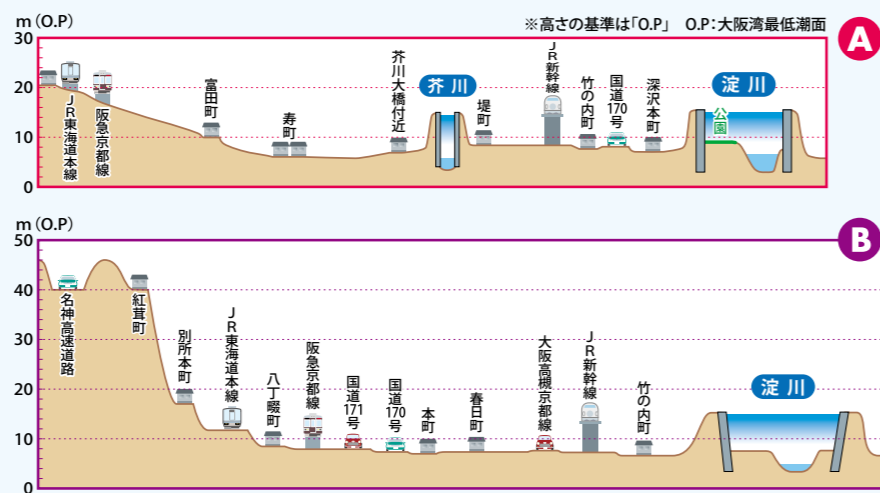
m（O.P）

※高さの基準は「O.P」　O.P：大阪湾最低潮面

A

30
20
10
0

JR東海道本線
阪急京都線
富田町
寿町
芥川大橋付近
芥川
堤町
JR新幹線
竹の内町
国道170号
深沢本町
淀川
公園

m（O.P）

B

50
40
30
20
10
0

名神高速道路
紅茸町
別所本町
JR東海道本線
八丁畷町
阪急京都線
国道171号
国道170号
本町
春日町
大阪高槻京都線
JR新幹線
竹の内町
淀川